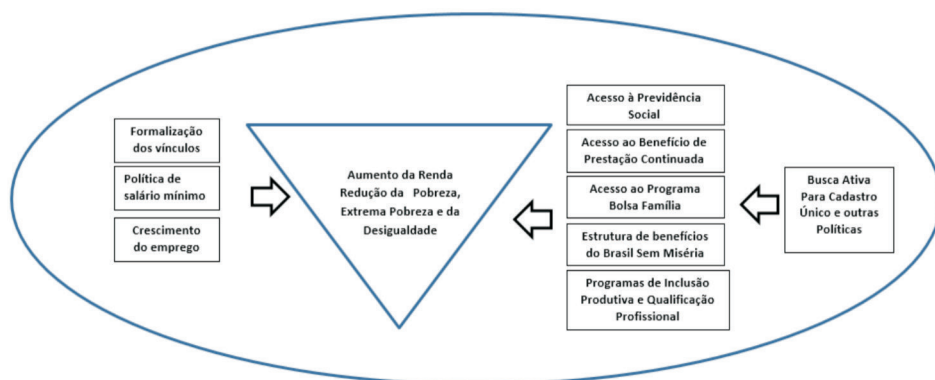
Formalização dos vínculos

Política de salário mínimo

Crescimento do emprego

Aumento da Renda Redução da Pobreza, Extrema Pobreza e da Desigualdade

Acesso à Previdência Social

Acesso ao Benefício de Prestação Continuada

Acesso ao Programa Bolsa Família

Estrutura de benefícios do Brasil Sem Miséria

Programas de Inclusão Produtiva e Qualificação Profissional

Busca Ativa Para Cadastro Único e outras Políticas